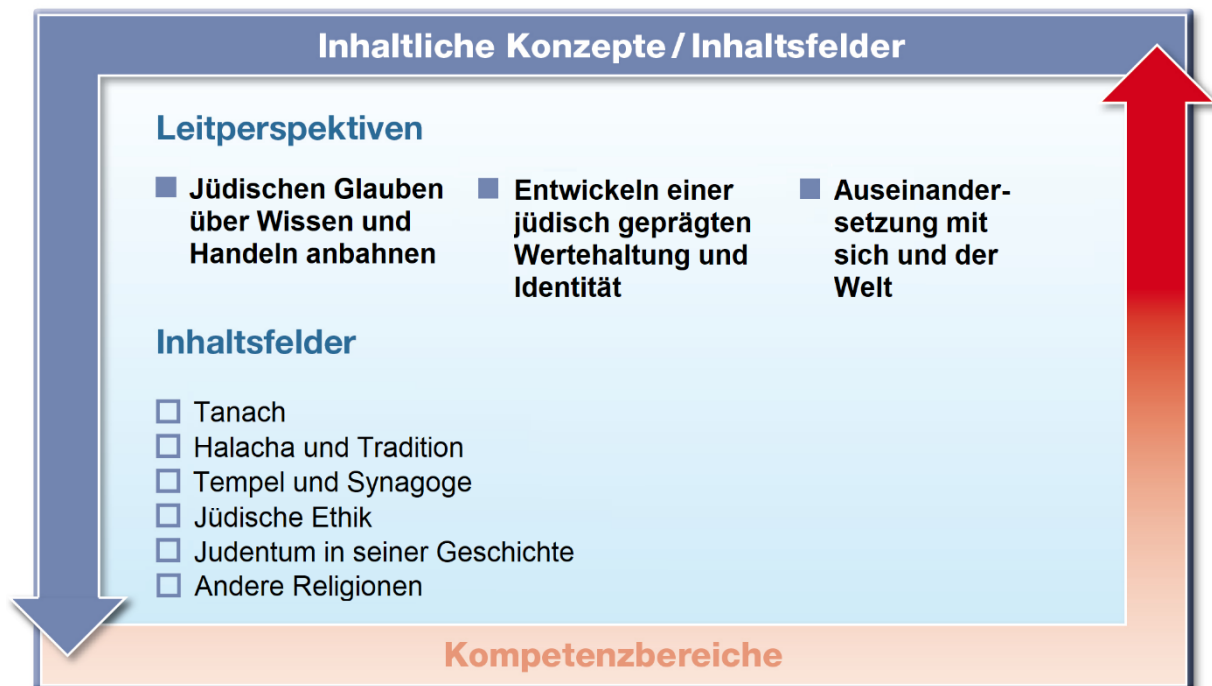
Inhaltliche Konzepte / Inhaltsfelder

Leitperspektiven

■ Jüdischen Glauben über Wissen und Handeln anbahnen

■ Entwickeln einer jüdisch geprägten Wertehaltung und Identität

■ Auseinandersetzung mit sich und der Welt

Inhaltsfelder

□ Tanach
□ Halacha und Tradition
□ Tempel und Synagoge
□ Jüdische Ethik
□ Judentum in seiner Geschichte
□ Andere Religionen

Kompetenzbereiche